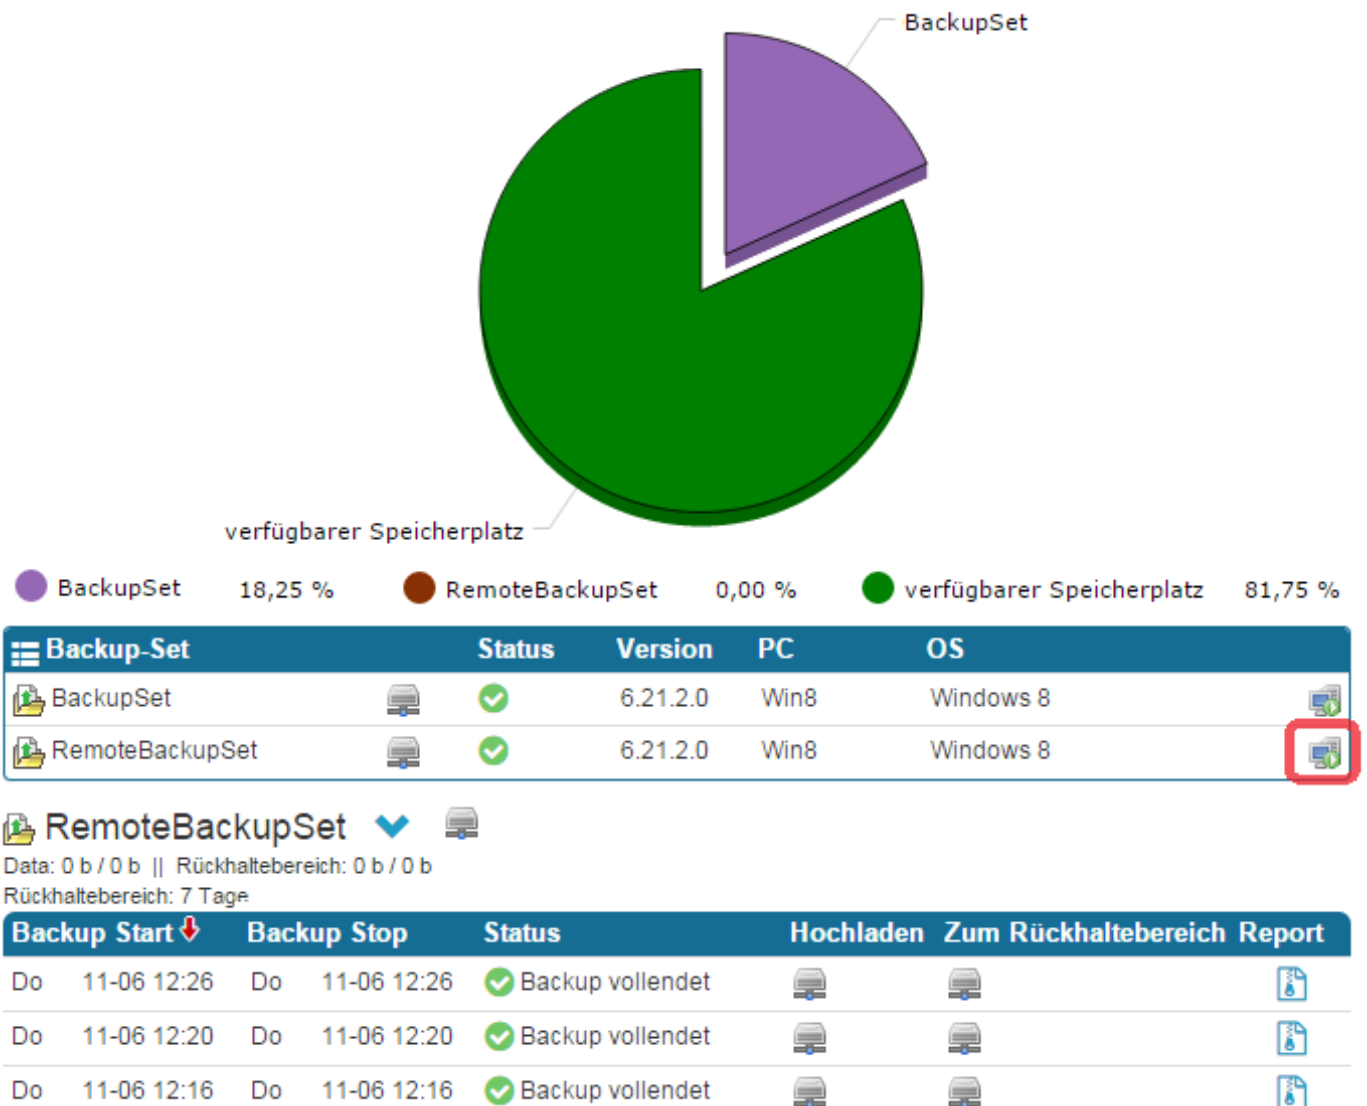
BackupSet

verfügbarer Speicherplatz

BackupSet 18,25 % RemoteBackupSet 0,00 % verfügbarer Speicherplatz 81,75 %

| Backup-Set | Status | Version | PC | OS |
|---|---|---|---|---|
| BackupSet | | 6.21.2.0 | Win8 | Windows 8 |
| RemoteBackupSet | | 6.21.2.0 | Win8 | Windows 8 |

RemoteBackupSet

Data: 0 b / 0 b || Rückhaltebereich: 0 b / 0 b
Rückhaltebereich: 7 Tage

| Backup Start | | Backup Stop | | Status | Hochladen | Zum Rückhaltebereich | Report |
|---|---|---|---|---|---|---|---|
| Do | 11-06 12:26 | Do | 11-06 12:26 | Backup vollendet | | | |
| Do | 11-06 12:20 | Do | 11-06 12:20 | Backup vollendet | | | |
| Do | 11-06 12:16 | Do | 11-06 12:16 | Backup vollendet | | | |